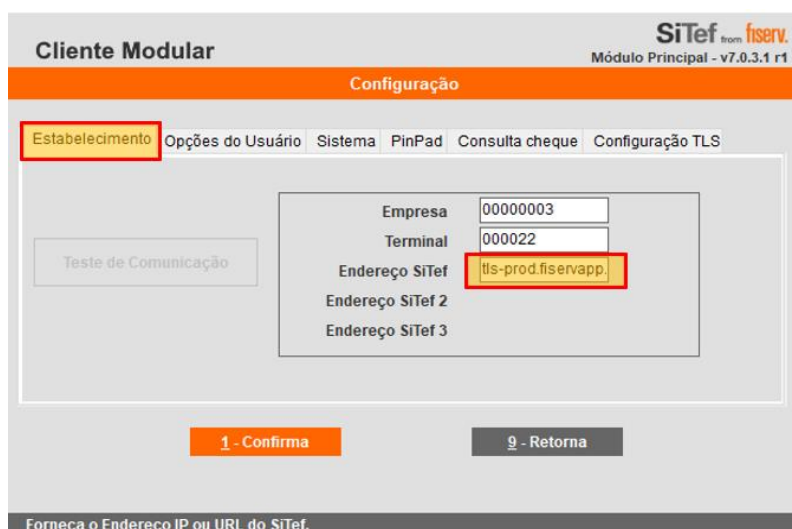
Cliente Modular

SiTef from fiserv.

Módulo Principal - v7.0.3.1 r1

Configuração

Estabelecimento | Opções do Usuário | Sistema | PinPad | Consulta cheque | Configuração TLS

Teste de Comunicação

Empresa 00000003

Terminal 000022

Endereço SiTef tls-prod.fiservapp.

Endereço SiTef 2

Endereço SiTef 3

1 - Confirma

9 - Retorna

Forneça o Endereço IP ou URL do SiTef.